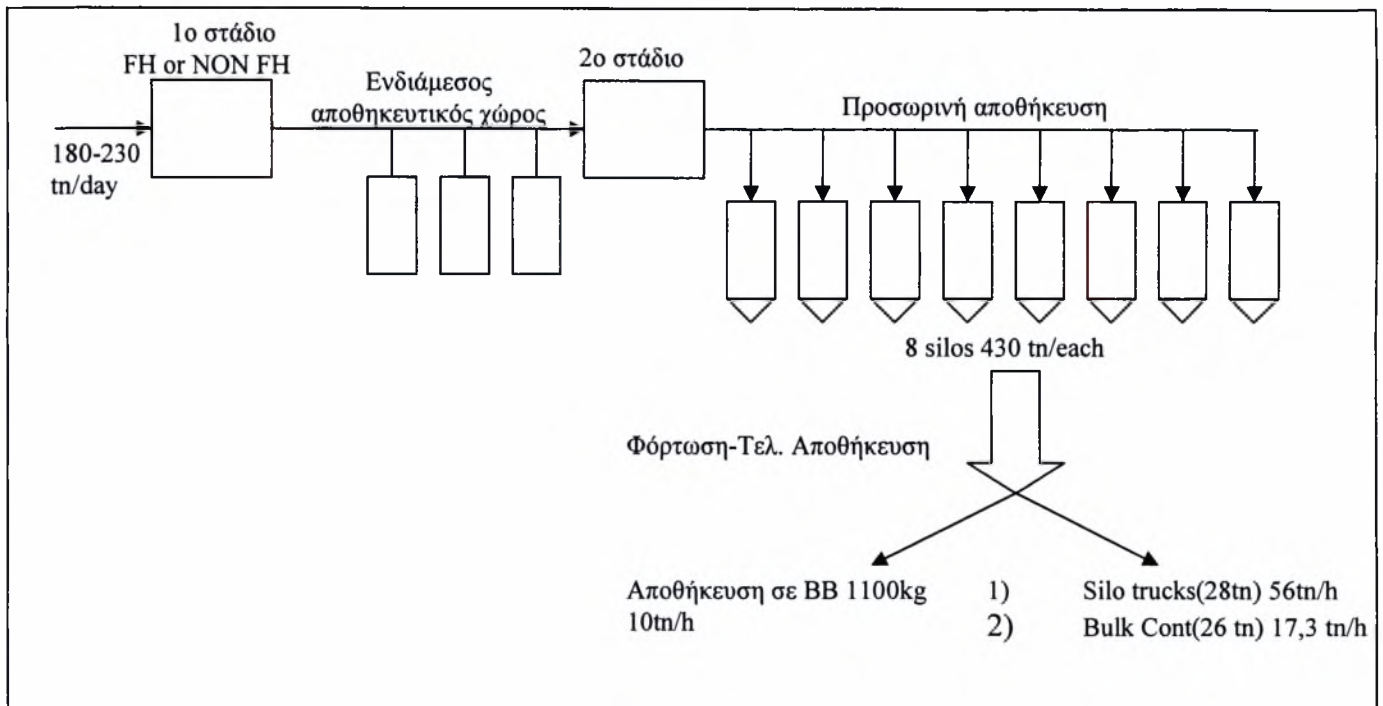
1ο στάδιο
FH or NON FH

180-230
tn/day

Ενδιάμεσος
αποθηκευτικός χώρος

2ο στάδιο

Προσωρινή αποθήκευση

8 silos 430 tn/each

Φόρτωση-Τελ. Αποθήκευση

Αποθήκευση σε BB 1100kg
10tn/h

1)
2)

Silo trucks(28tn) 56tn/h
Bulk Cont(26 tn) 17,3 tn/h